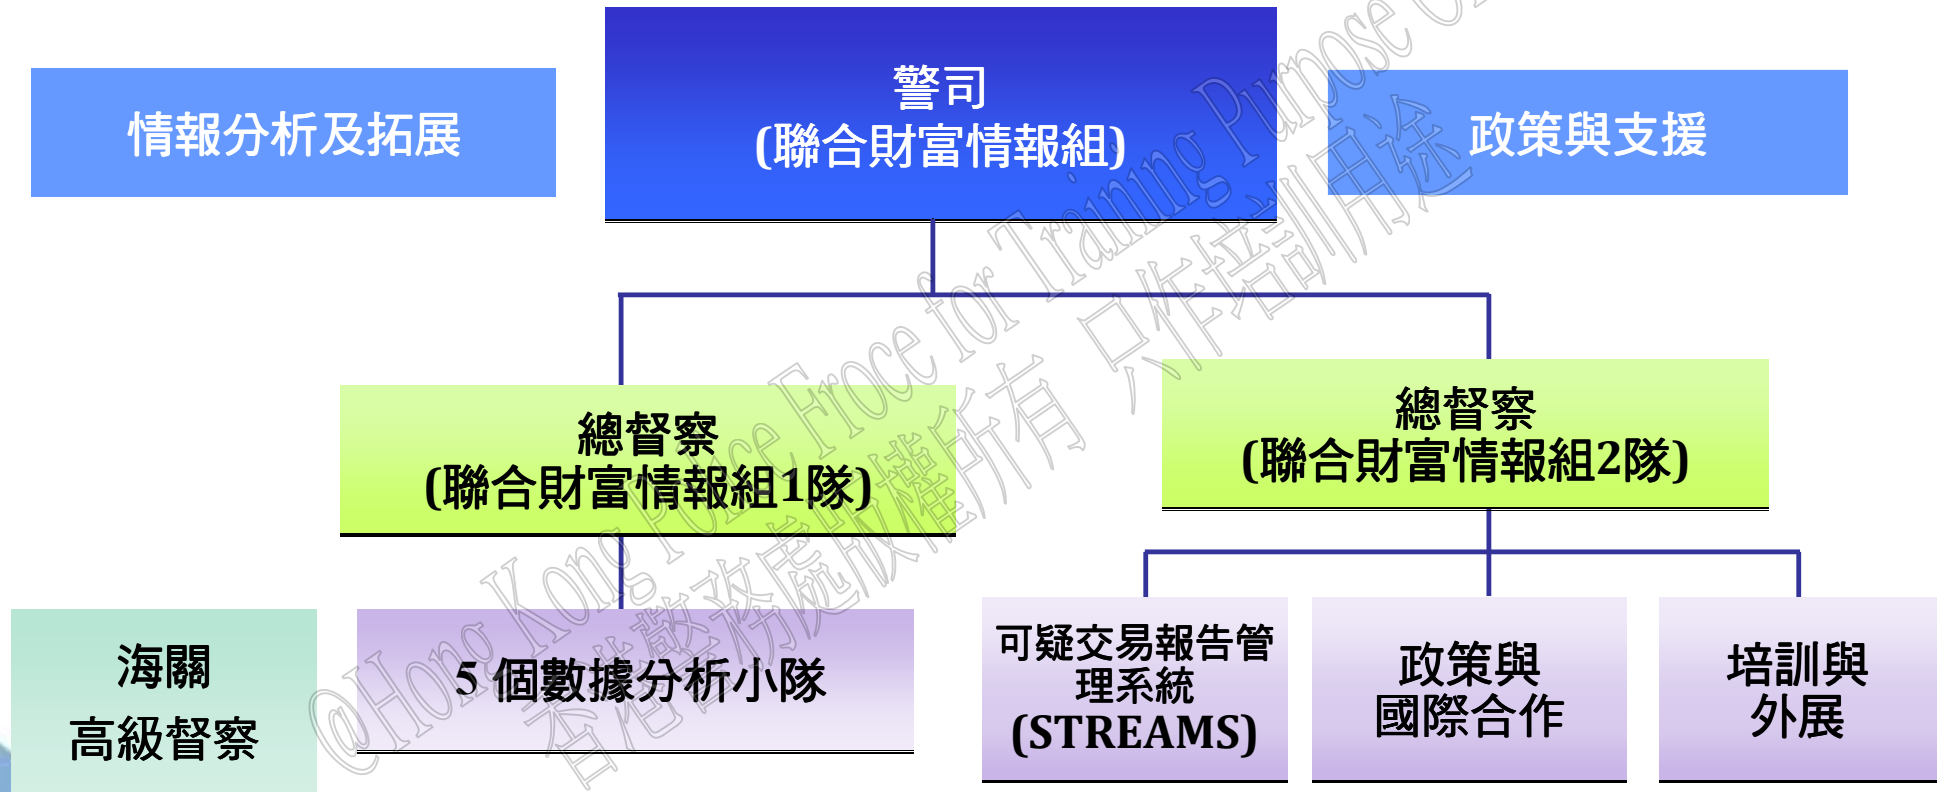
情報分析及拓展

警司
(聯合財富情報組)

政策與支援

總督察
(聯合財富情報組1隊)

總督察
(聯合財富情報組2隊)

海關
高級督察

5 個數據分析小隊

可疑交易報告管理系統
(STREAMS)

政策與
國際合作

培訓與
外展

©Hong Kong Police Force for Training Purpose Only
香港警務處版權所有 只作培訓用途